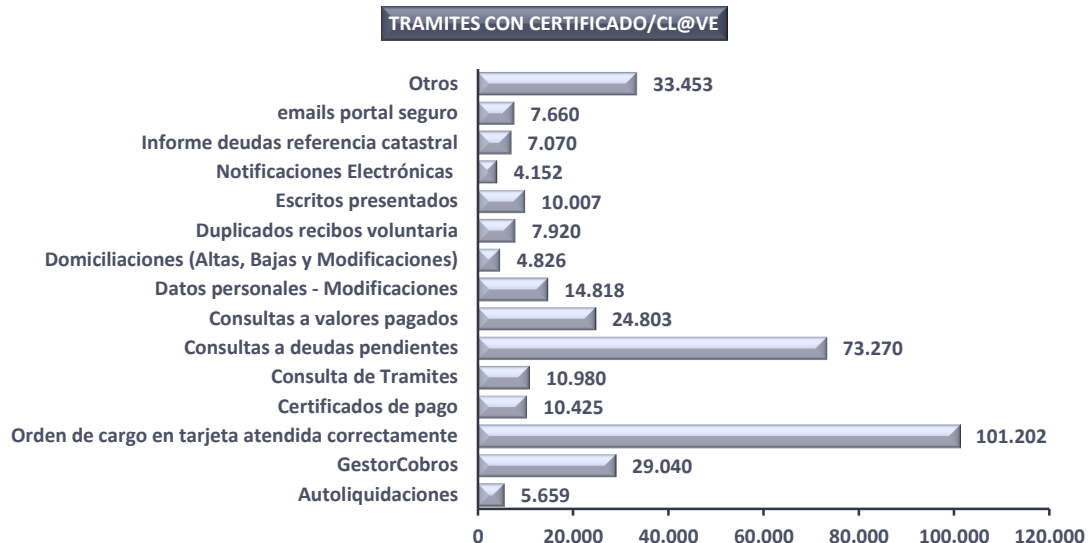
TRAMITES CON CERTIFICADO/CL@VE

Otros 33.453
emails portal seguro 7.660
Informe deudas referencia catastral 7.070
Notificaciones Electrónicas 4.152
Escritos presentados 10.007
Duplicados recibos voluntaria 7.920
Domiciliaciones (Altas, Bajas y Modificaciones) 4.826
Datos personales - Modificaciones 14.818
Consultas a valores pagados 24.803
Consultas a deudas pendientes 73.270
Consulta de Tramites 10.980
Certificados de pago 10.425
Orden de cargo en tarjeta atendida correctamente 101.202
GestorCobros 29.040
Autoliquidaciones 5.659

0 20.000 40.000 60.000 80.000 100.000 120.000